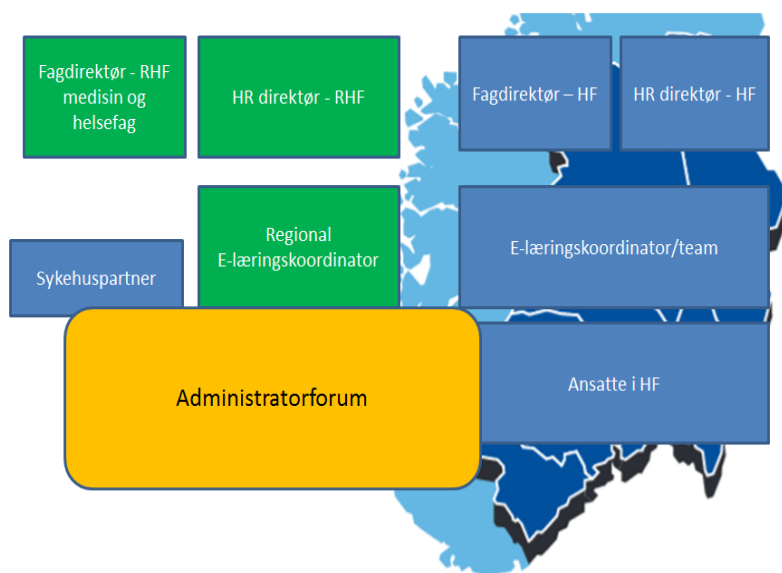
Fagdirektør - RHF medisin og helsefag

HR direktør - RHF

Fagdirektør – HF

HR direktør - HF

Regional E-læringskoordinator

E-læringskoordinator/team

Sykehuspartner

Administratorforum

Ansatte i HF